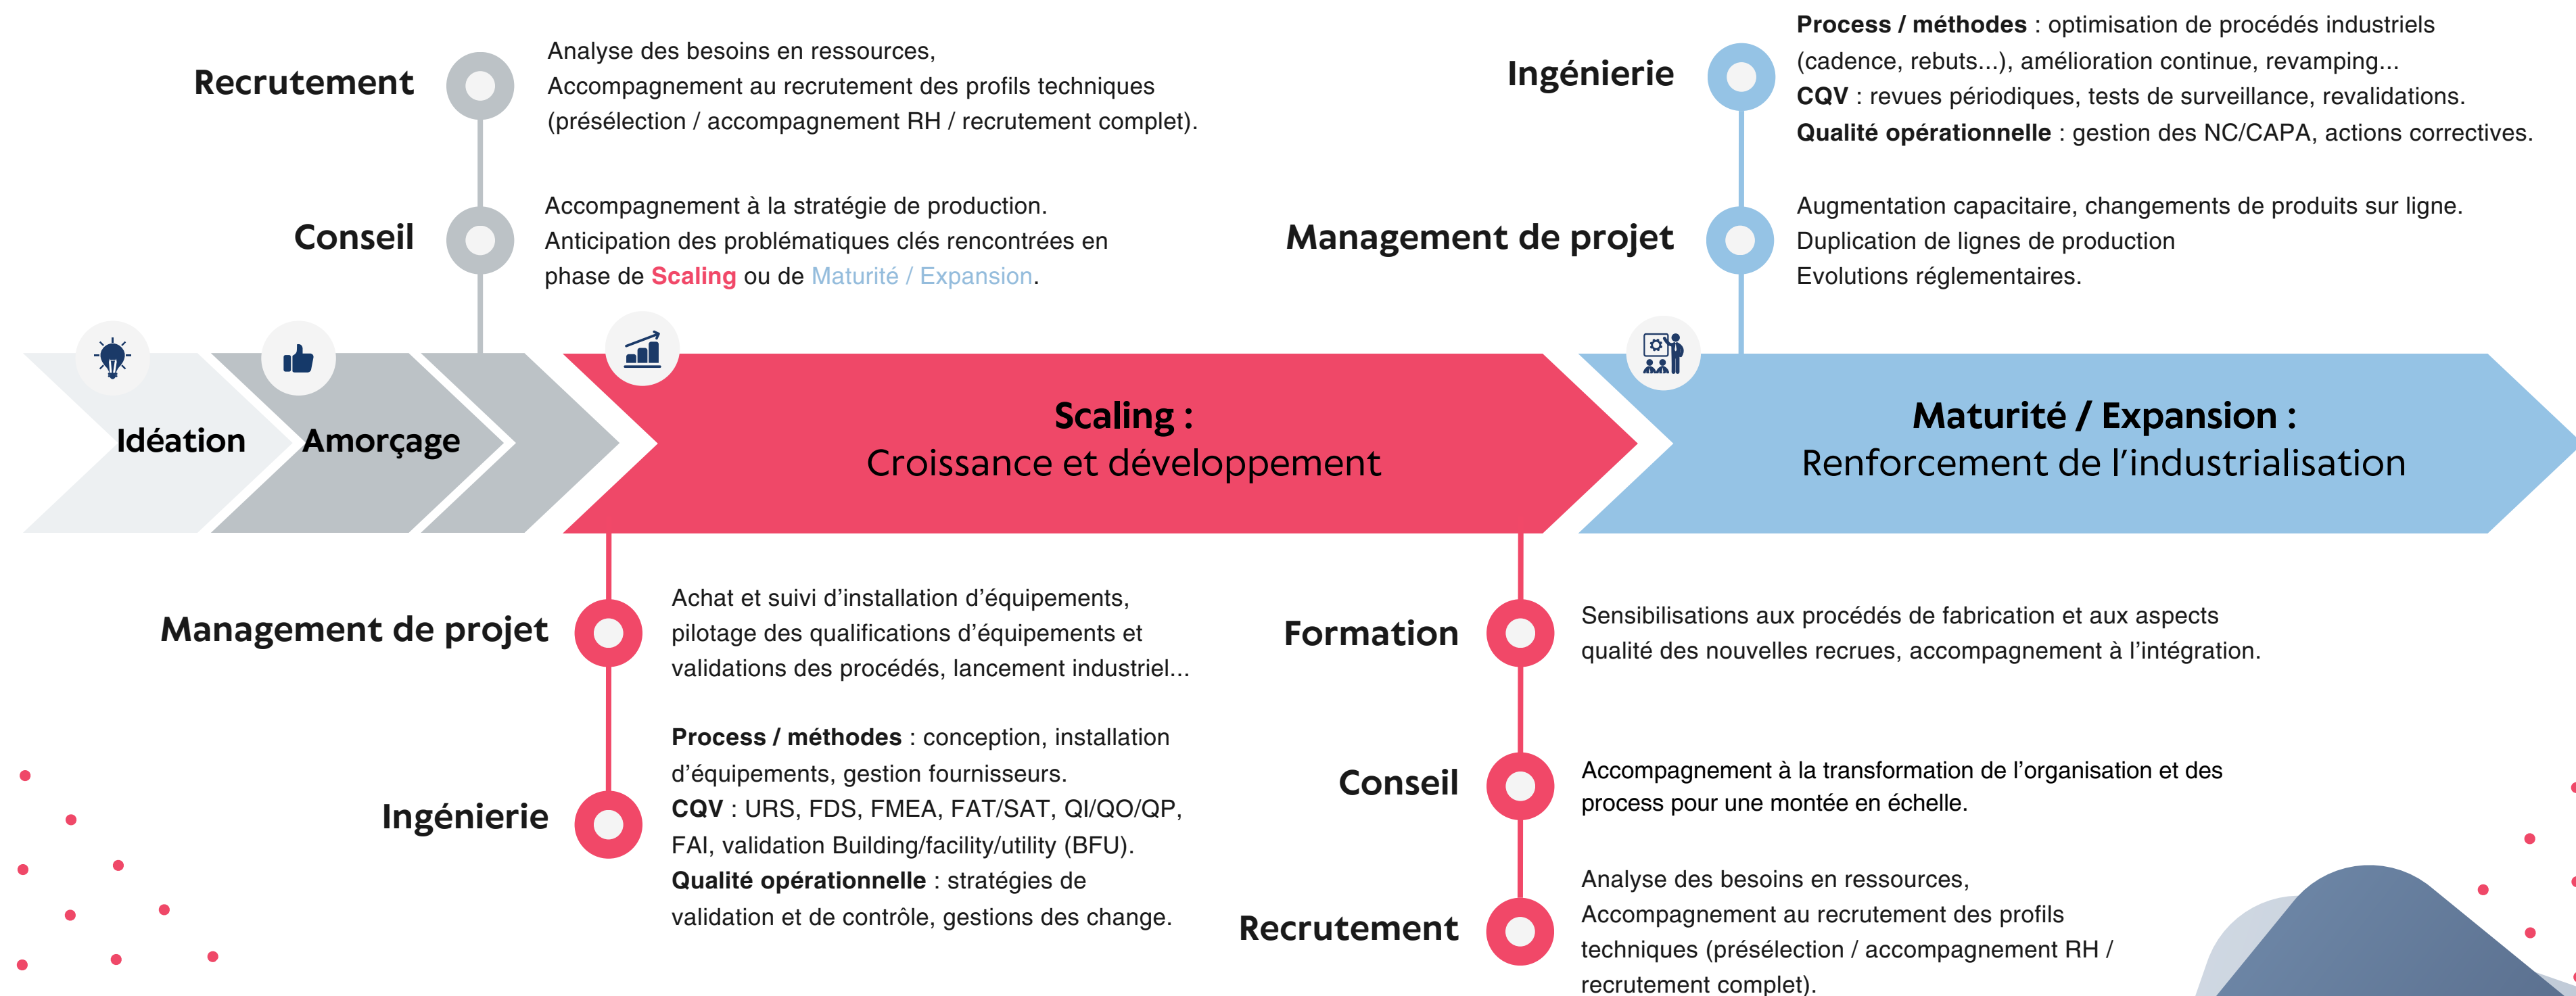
Recrutement

Analyse des besoins en ressources, Accompagnement au recrutement des profils techniques (présélection / accompagnement RH / recrutement complet).

Conseil

Accompagnement à la stratégie de production. Anticipation des problématiques clés rencontrées en phase de Scaling ou de Maturité / Expansion.

Ingénierie

Process / méthodes : optimisation de procédés industriels (cadence, rebuts...), amélioration continue, revamping...
CQV : revues périodiques, tests de surveillance, revalidations.
Qualité opérationnelle : gestion des NC/CAPA, actions correctives.

Management de projet

Augmentation capacitaire, changements de produits sur ligne.
Duplication de lignes de production
Evolutions réglementaires.

Idéation

Amorçage

Scaling :
Croissance et développement

Maturité / Expansion :
Renforcement de l'industrialisation

Management de projet

Achat et suivi d'installation d'équipements, pilotage des qualifications d'équipements et validations des procédés, lancement industriel...

Ingénierie

Process / méthodes : conception, installation d'équipements, gestion fournisseurs.
CQV : URS, FDS, FMEA, FAT/SAT, QI/QO/QP, FAI, validation Building/facility/utility (BFU).
Qualité opérationnelle : stratégies de validation et de contrôle, gestions des change.

Formation

Sensibilisations aux procédés de fabrication et aux aspects qualité des nouvelles recrues, accompagnement à l'intégration.

Conseil

Accompagnement à la transformation de l'organisation et des process pour une montée en échelle.

Recrutement

Analyse des besoins en ressources, Accompagnement au recrutement des profils techniques (présélection / accompagnement RH / recrutement complet).